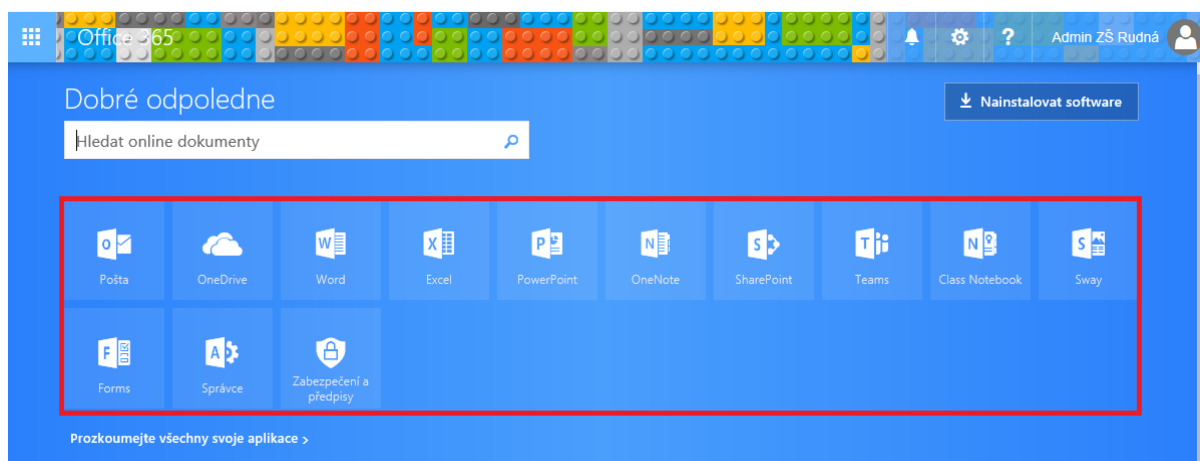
Office 365

Admin ZŠ Rudná

Dobré odpoledne

Nainstalovat software

Hledat online dokumenty

Pošta

OneDrive

Word

Excel

PowerPoint

OneNote

SharePoint

Teams

Class Notebook

Sway

Forms

Správce

Zabezpečení a předpisy

Prozkoumejte všechny svoje aplikace >